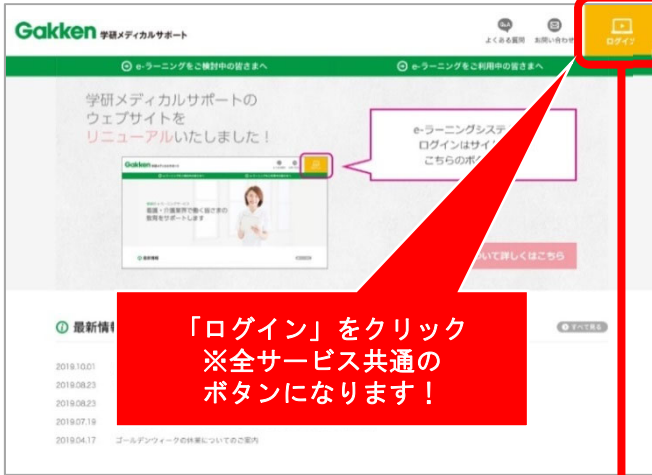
Gakken 学研メディカルサポート

よくある質問 お問い合わせ ログイン

e-ラーニングをご検討中の皆さまへ

e-ラーニングをご利用中の皆さまへ

学研メディカルサポートの
ウェブサイトを
リニューアルいたしました！

e-ラーニングシステ
ログインはサイ
こちらのボ

Gakken

看護・介護業界で働く皆さまの
教育をサポートします

いて詳しくはこちら

最新情

すべて見る

2019.10.01

2019.08.23

2019.08.23

2019.07.19

2019.04.17 ゴールデンウィークの休業についてのご案内

「ログイン」をクリック
※全サービス共通の
ボタンになります！